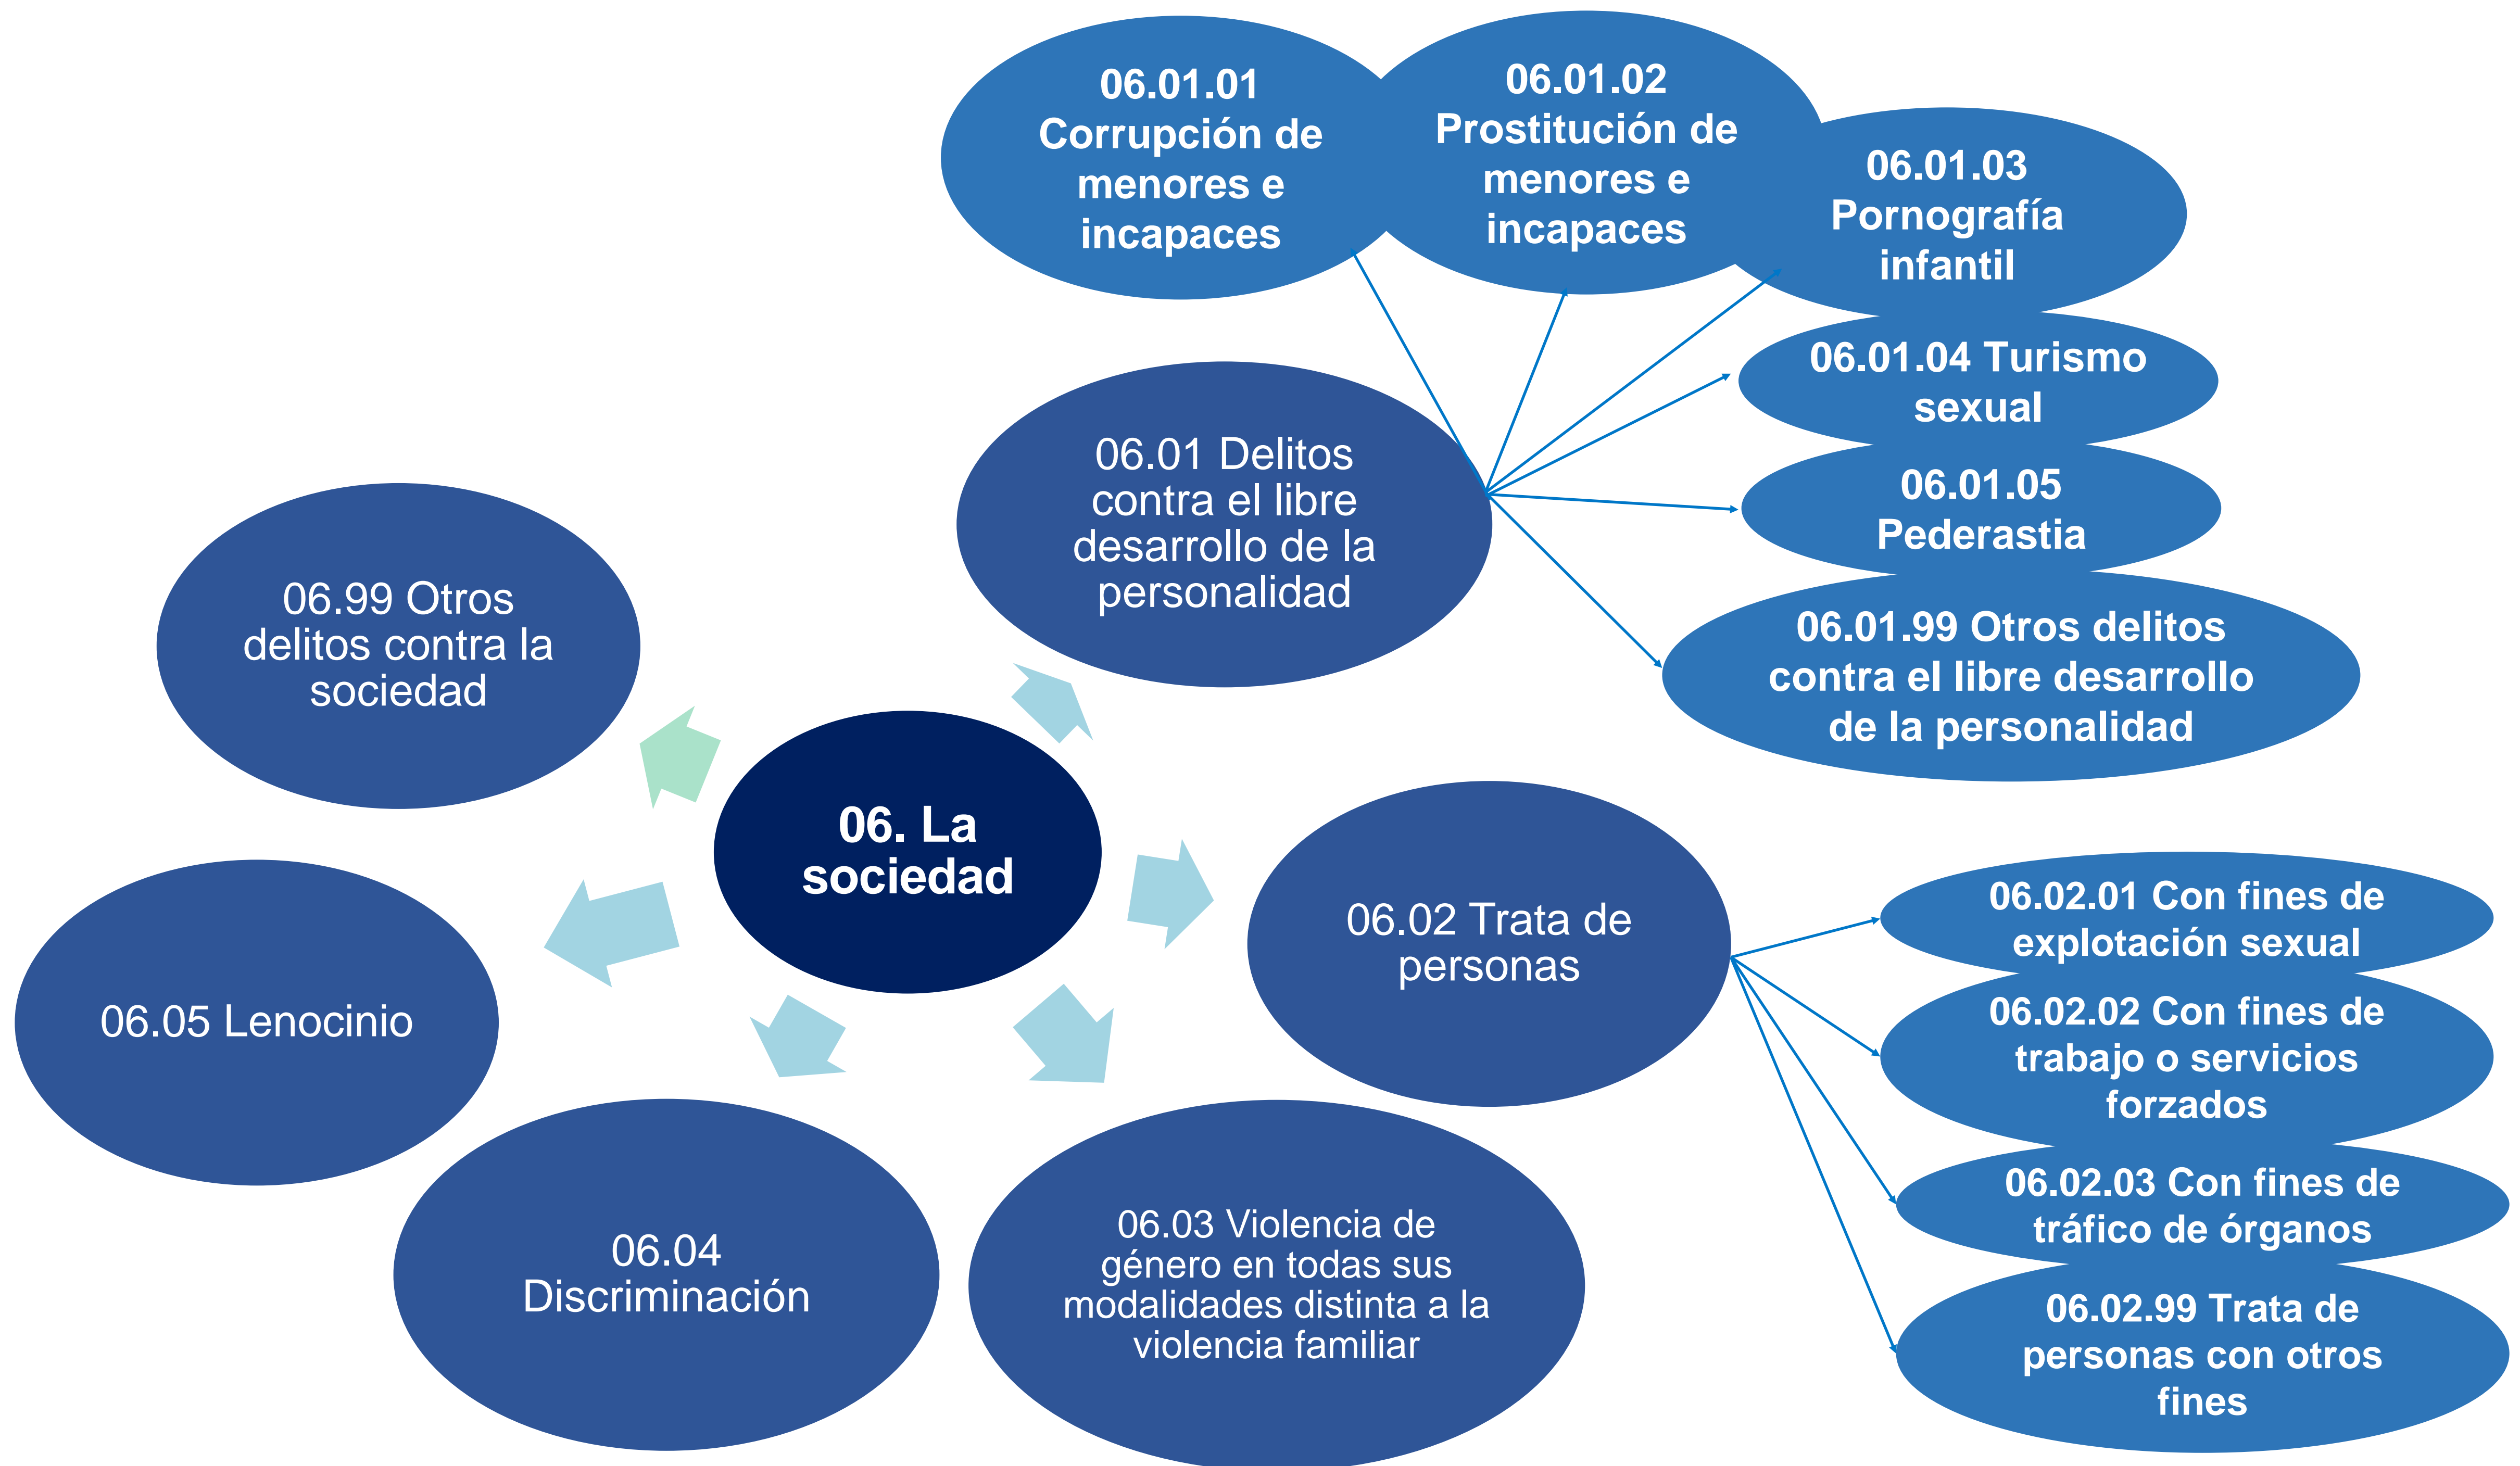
06. La sociedad

06.01 Delitos contra el libre desarrollo de la personalidad

06.01.01 Corrupción de menores e incapaces

06.01.02 Prostitución de menores e incapaces

06.01.03 Pornografía infantil

06.01.04 Turismo sexual

06.01.05 Pederastia

06.01.99 Otros delitos contra el libre desarrollo de la personalidad

06.02 Trata de personas

06.02.01 Con fines de explotación sexual

06.02.02 Con fines de trabajo o servicios forzados

06.02.03 Con fines de tráfico de órganos

06.02.99 Trata de personas con otros fines

06.03 Violencia de género en todas sus modalidades distinta a la violencia familiar

06.04 Discriminación

06.05 Lenocinio

06.99 Otros delitos contra la sociedad